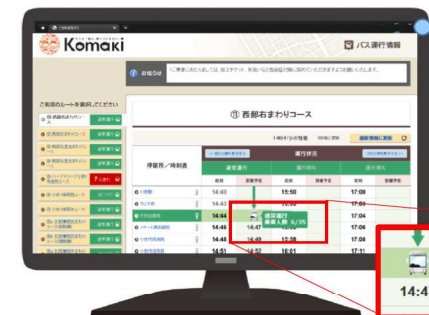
Komaki

バス運行情報

お知らせ

ご利用のルートを選択してください

⑪ 西部右まわりコース

停留所／時刻表

通常運行

運行状況

小牧駅 14:43 15:50 17:08

14:44 現在運行 乗車人数 6/35 17:04

14:47 17:06

14:49 15:58 17:08

14:51 16:01 17:11

14:4